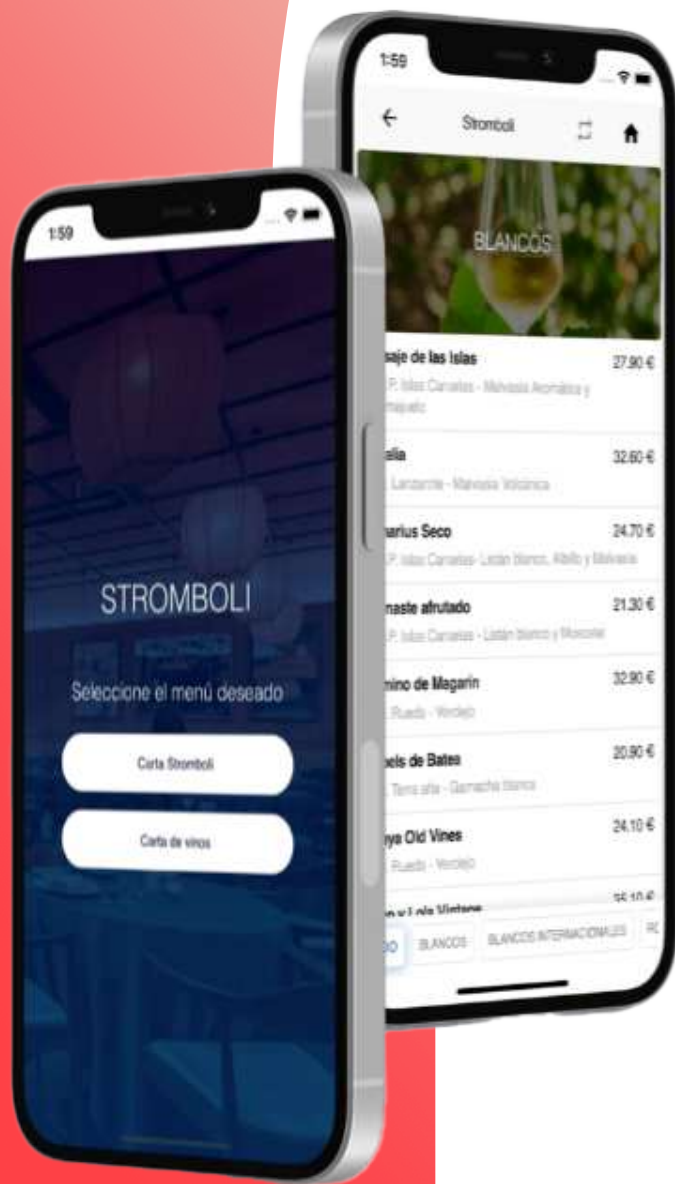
1:59

STROMBOLI

Seleccione el menú deseado

Carta Stromboli

Carta de vinos

1:59

Stromboli

BLANCOS

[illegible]saje de las Islas
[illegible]P. Islas Canarias - Malvasía Aromática y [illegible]

27.90 €

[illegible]elia
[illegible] Lanzarote - Malvasía Volcánica

32.60 €

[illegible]narius Seco
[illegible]P. Islas Canarias - Listán blanco, Albillo y Malvasía

24.70 €

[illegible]naste afrutado
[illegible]P. Islas Canarias - Listán blanco y Moscatel

21.30 €

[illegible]mino de Magarin
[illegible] Rueda - Verdejo

32.90 €

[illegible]bels de Batea
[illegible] Terra alta - Garnacha blanca

20.90 €

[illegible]ya Old Vines
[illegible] Rueda - Verdejo

24.10 €

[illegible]

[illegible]DO BLANCOS BLANCOS INTERNACIONALES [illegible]